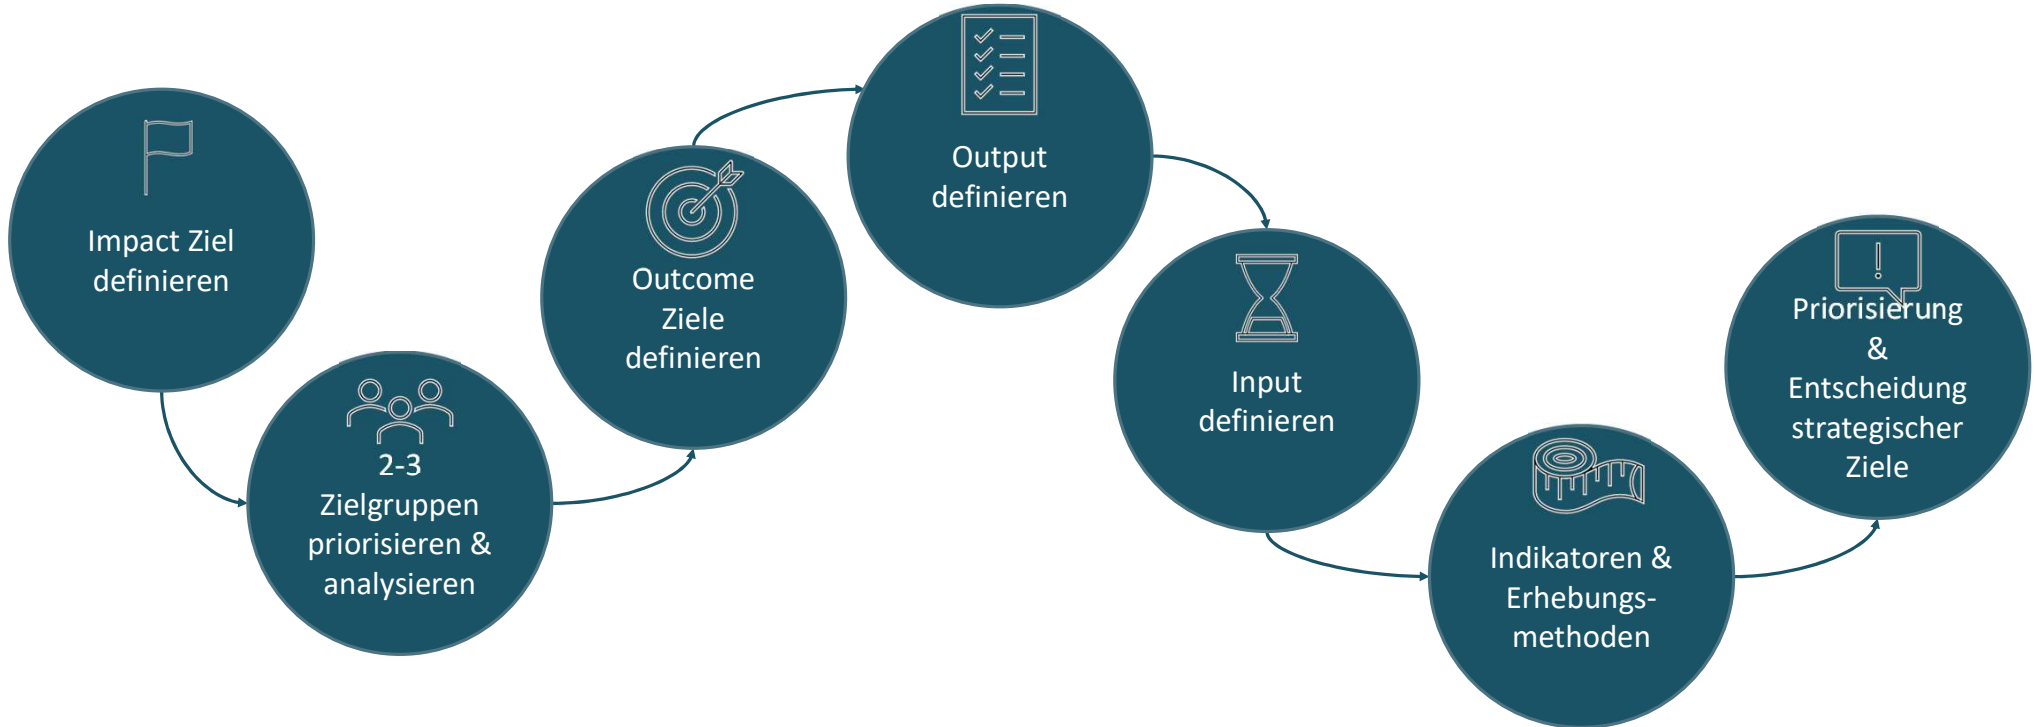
Impact Ziel definieren

2-3 Zielgruppen priorisieren & analysieren

Outcome Ziele definieren

Output definieren

Input definieren

Indikatoren & Erhebungs-methoden

Priorisierung & Entscheidung strategischer Ziele